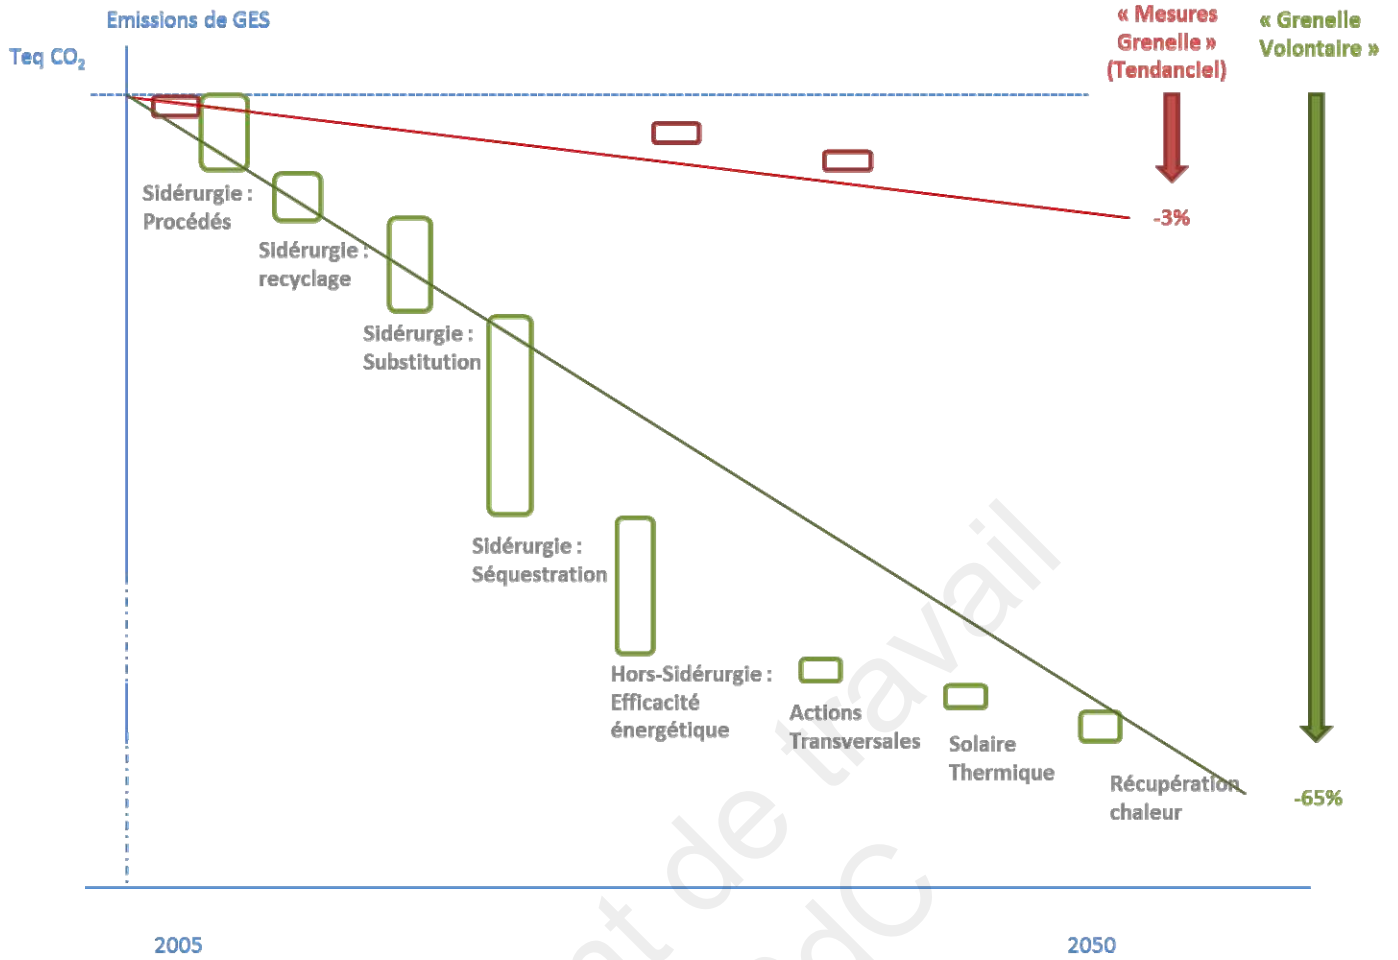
Emissions de GES

Teq $CO_2$

« Mesures Grenelle » (Tendanciel)

« Grenelle Volontaire »

-3%

Sidérurgie : Procédés

Sidérurgie : recyclage

Sidérurgie : Substitution

Sidérurgie : Séquestration

Hors-Sidérurgie : Efficacité énergétique

Actions Transversales

Solaire Thermique

Récupération chaleur

-65%

2005

2050

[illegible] de travail
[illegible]dC